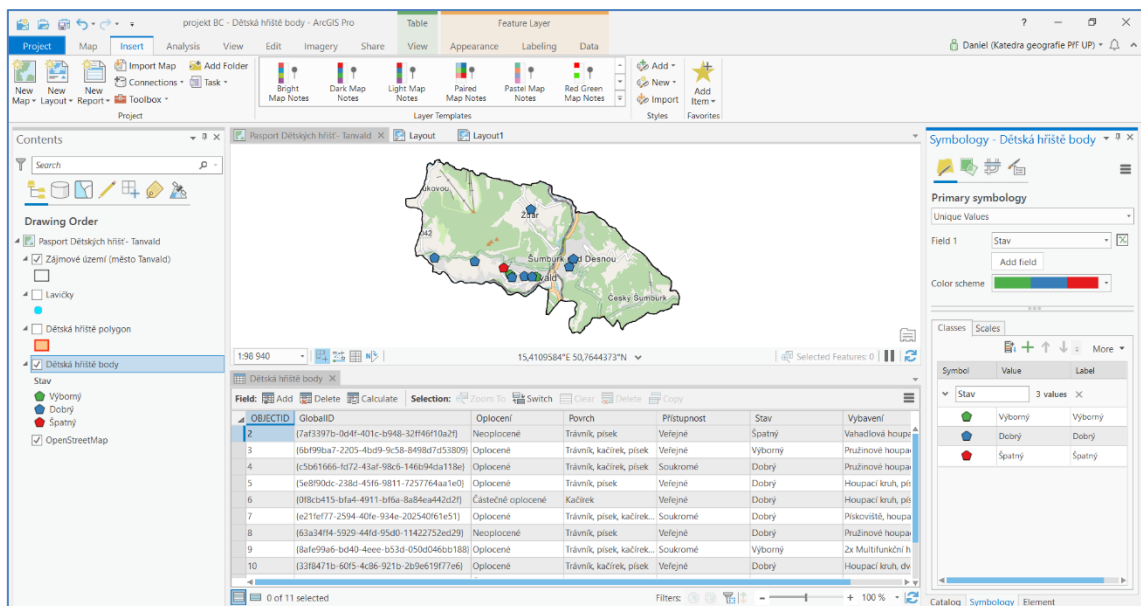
projekt BC - Dětská hřiště body - ArcGIS Pro

Table
Feature Layer

Project Map Insert Analysis View Edit Imagery Share View Appearance Labeling Data

? — □ ×

Daniel (Katedra geografie PřF UP)

New Map New Layout New Report
Import Map
Add Folder
Connections
Task
Toolbox
Project

Bright Map Notes
Dark Map Notes
Light Map Notes
Paired Map Notes
Pastel Map Notes
Red Green Map Notes
Layer Templates

Add
New
Import
Styles

Add Item
Favorites

Contents
Search

Drawing Order
Pasport Dětských hřišť - Tanvald
Zájmové území (město Tanvald)
Lavičky
Dětská hřiště polygon
Dětská hřiště body
Stav
Výborný
Dobrý
Špatný
OpenStreetMap

Pasport Dětských hřišť - Tanvald
Layout
Layout1

Žďár
Šumburk nad Desnou
Tanvald
Český Šumburk

1:98 940
15,4109584°E 50,7644373°N
Selected Features: 0

Dětská hřiště body
Field: Add Delete Calculate Selection: Zoom To Switch Clear Delete Copy

| OBJECTID | GlobalID | Oplocení | Povrch | Přístupnost | Stav | Vybavení |
|---|---|---|---|---|---|---|
| 2 | {7af3397b-0d4f-401c-b948-32ff46f10a2f} | Neoplocené | Trávník, písek | Veřejné | Špatný | Vahadlová houpa |
| 3 | {6bf99ba7-2205-4bd9-9c58-8498d7d53809} | Oplocené | Trávník, kačírek, písek | Veřejné | Výborný | Pružinové houpa |
| 4 | {c5b61666-fd72-43af-98c6-146b94da118e} | Oplocené | Trávník, kačírek, písek | Soukromé | Dobrý | Pružinové houpa |
| 5 | {5e8f90dc-238d-45f6-9811-7257764aa1e0} | Oplocené | Trávník, písek | Veřejné | Dobrý | Houpací kruh, pís |
| 6 | {0f8cb415-bfa4-4911-bf6a-8a84ea442d2f} | Částečně oplocené | Kačírek | Veřejné | Dobrý | Houpací kruh, pís |
| 7 | {e21fef77-2594-40fe-934e-202540f61e51} | Oplocené | Trávník, písek, kačírek... | Soukromé | Dobrý | Pískoviště, houpa |
| 8 | {63a34ff4-5929-44fd-95d0-11422752ed29} | Neoplocené | Trávník, písek | Veřejné | Dobrý | Houpací kruh, pís |
| 9 | {8afe99a6-bd40-4eee-b53d-050d046bb188} | Oplocené | Trávník, písek, kačírek... | Soukromé | Výborný | 2x Multifunkční h |
| 10 | {33f8471b-60f5-4c86-921b-2b9e619f77e6} | Oplocené | Trávník, kačírek, písek | Veřejné | Dobrý | Houpací kruh, dv |

0 of 11 selected
Filters:
100 %

Symbology - Dětská hřiště body
Primary symbology
Unique Values
Field 1 Stav
Add field
Color scheme

Classes Scales
More

| Symbol | Value | Label |
|---|---|---|
| | Stav 3 values | |
| | Výborný | Výborný |
| | Dobrý | Dobrý |
| | Špatný | Špatný |

Catalog Symbology Element